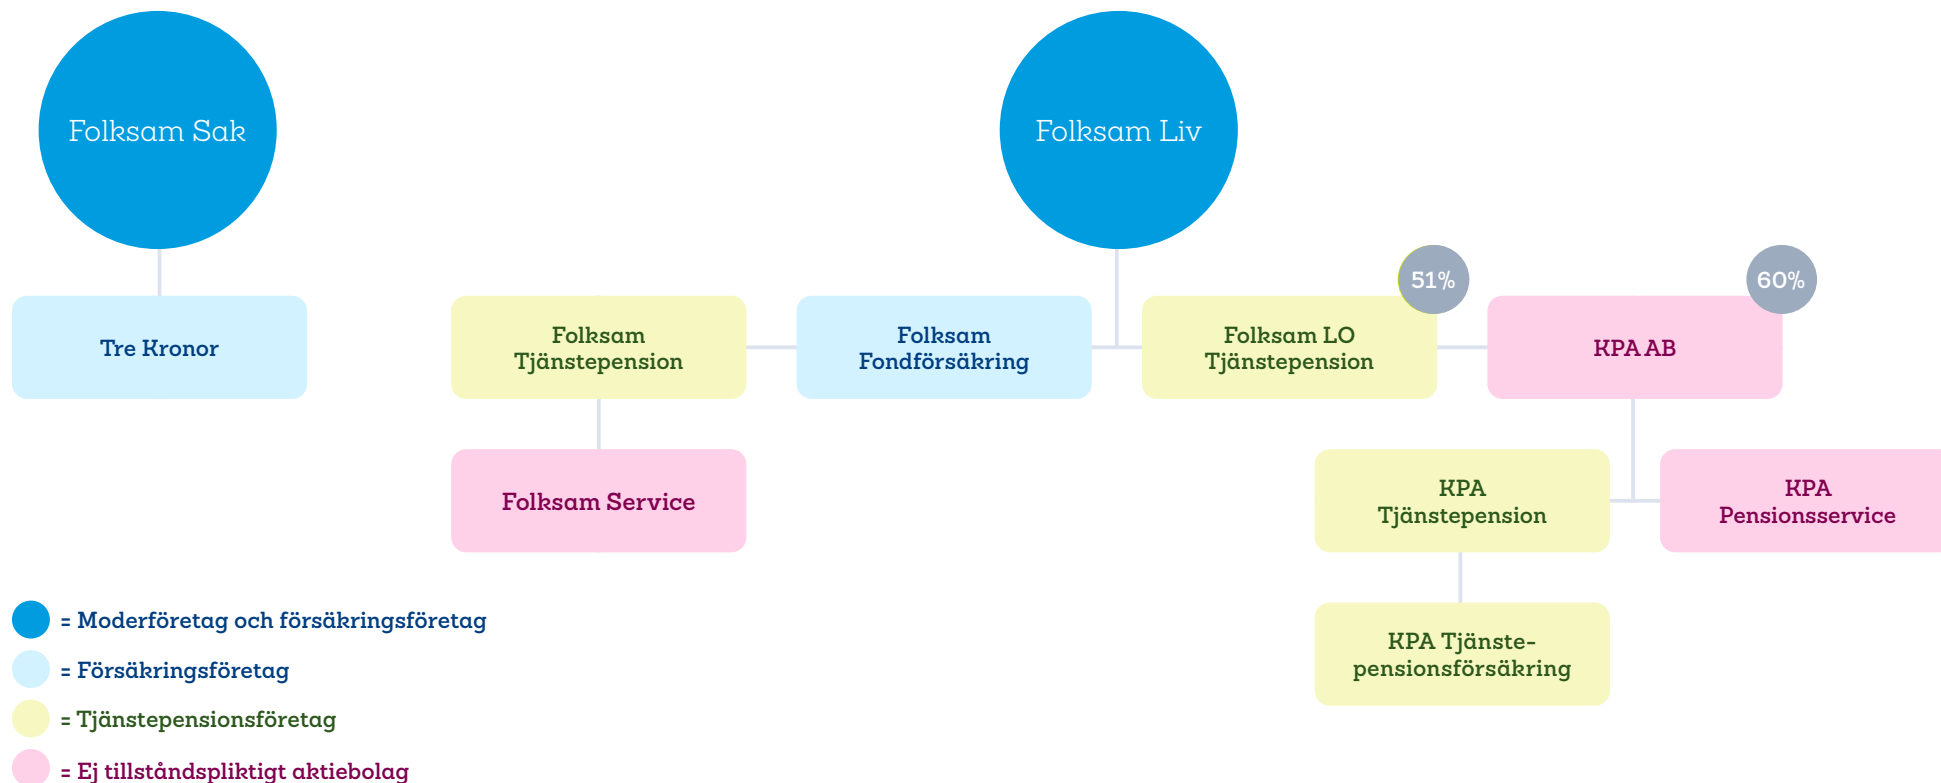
Folksam Sak

Tre Kronor

Folksam Liv

Folksam Tjänstepension

Folksam Fondförsäkring

51%

Folksam LO Tjänstepension

60%

KPA AB

Folksam Service

KPA Tjänstepension

KPA Pensionsservice

KPA Tjänstepensionsförsäkring

= Moderföretag och försäkringsföretag

= Försäkringsföretag

= Tjänstepensionsföretag

= Ej tillståndspliktigt aktiebolag